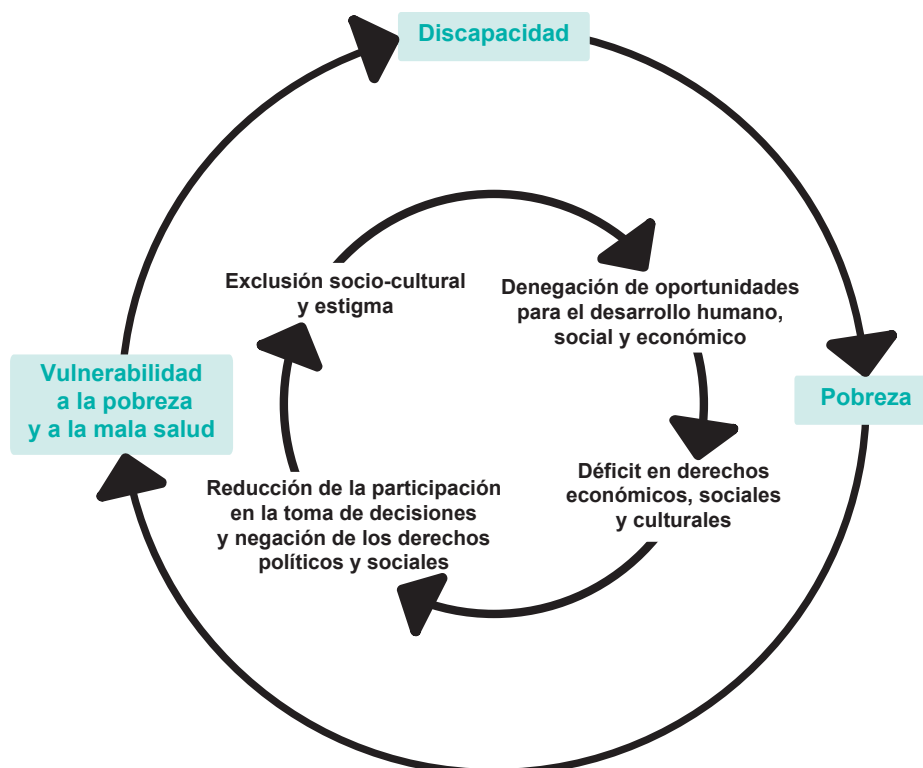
Discapacidad

Pobreza

Vulnerabilidad a la pobreza y a la mala salud

Exclusión socio-cultural y estigma

Denegación de oportunidades para el desarrollo humano, social y económico

Déficit en derechos económicos, sociales y culturales

Reducción de la participación en la toma de decisiones y negación de los derechos políticos y sociales